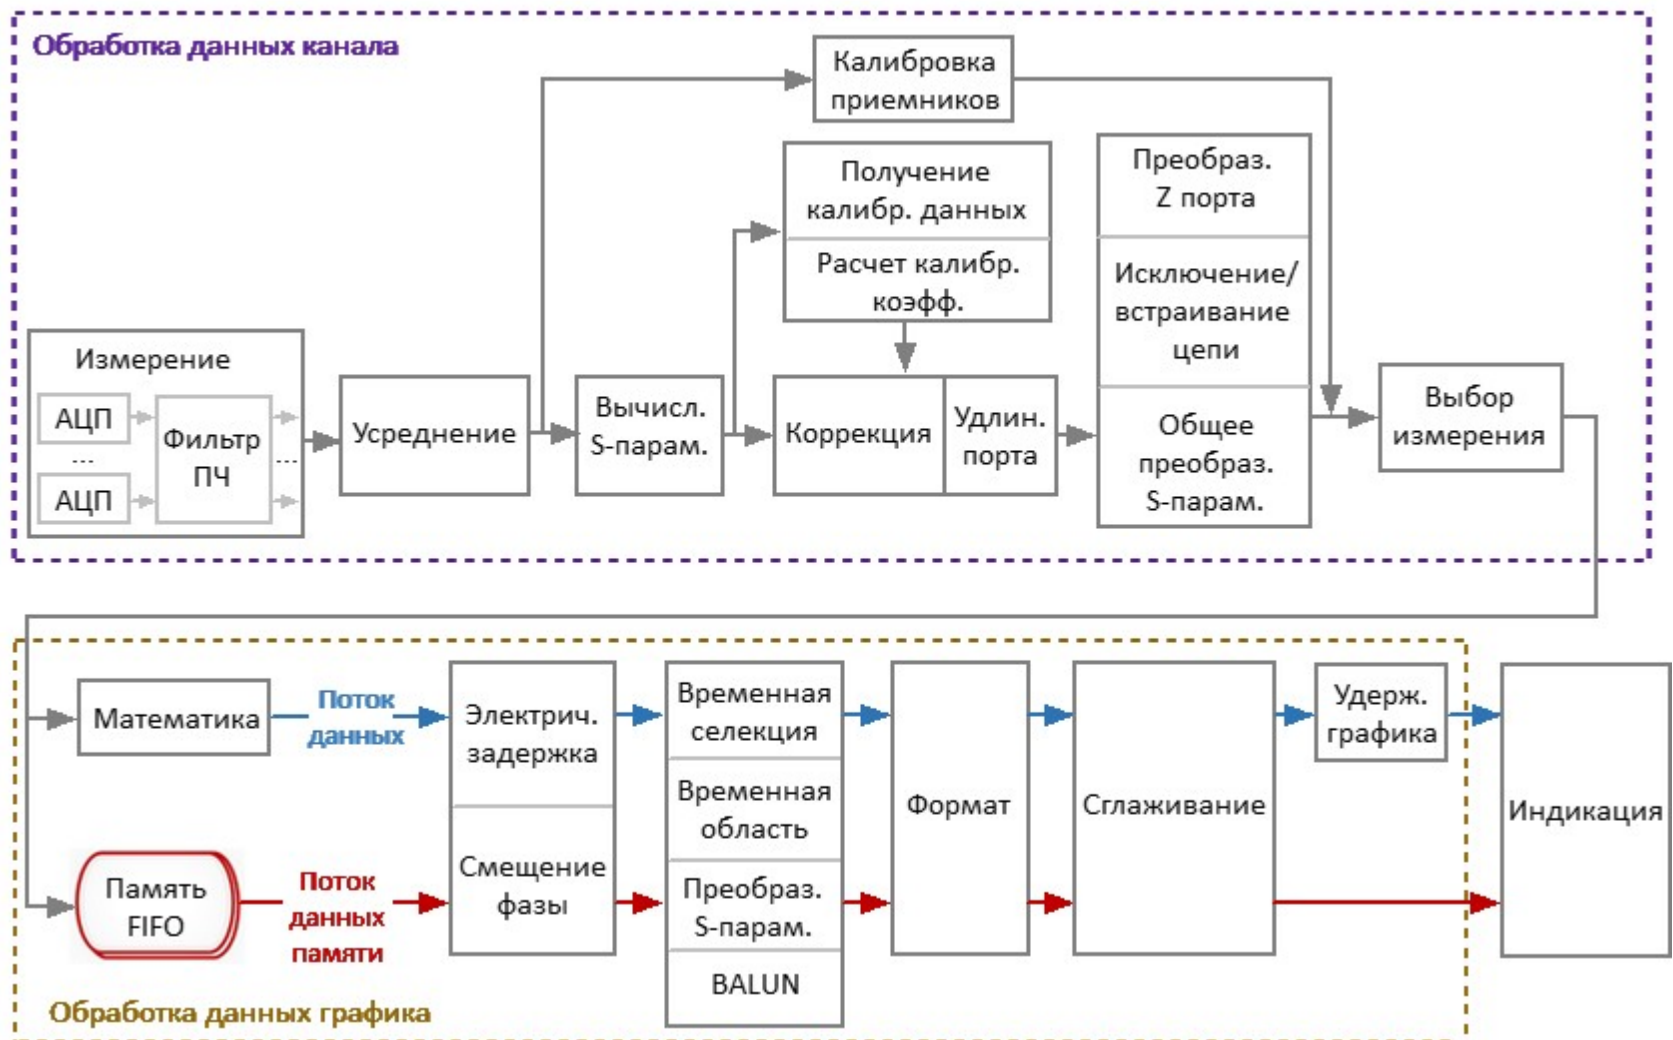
Обработка данных канала

Калибровка приемников

Получение калибр. данных

Расчет калибр. коэфф.

Преобраз. Z порта

Исключение/ встраивание цепи

Общее преобраз. S-парам.

Измерение

АЦП

...

АЦП

Фильтр ПЧ

...

Усреднение

Вычисл. S-парам.

Коррекция

Удлин. порта

Выбор измерения

Математика

Поток данных

Электрич. задержка

Смещение фазы

Временная селекция

Временная область

Преобраз. S-парам.

BALUN

Формат

Сглаживание

Удерж. графика

Индикация

Память FIFO

Поток данных памяти

Обработка данных графика